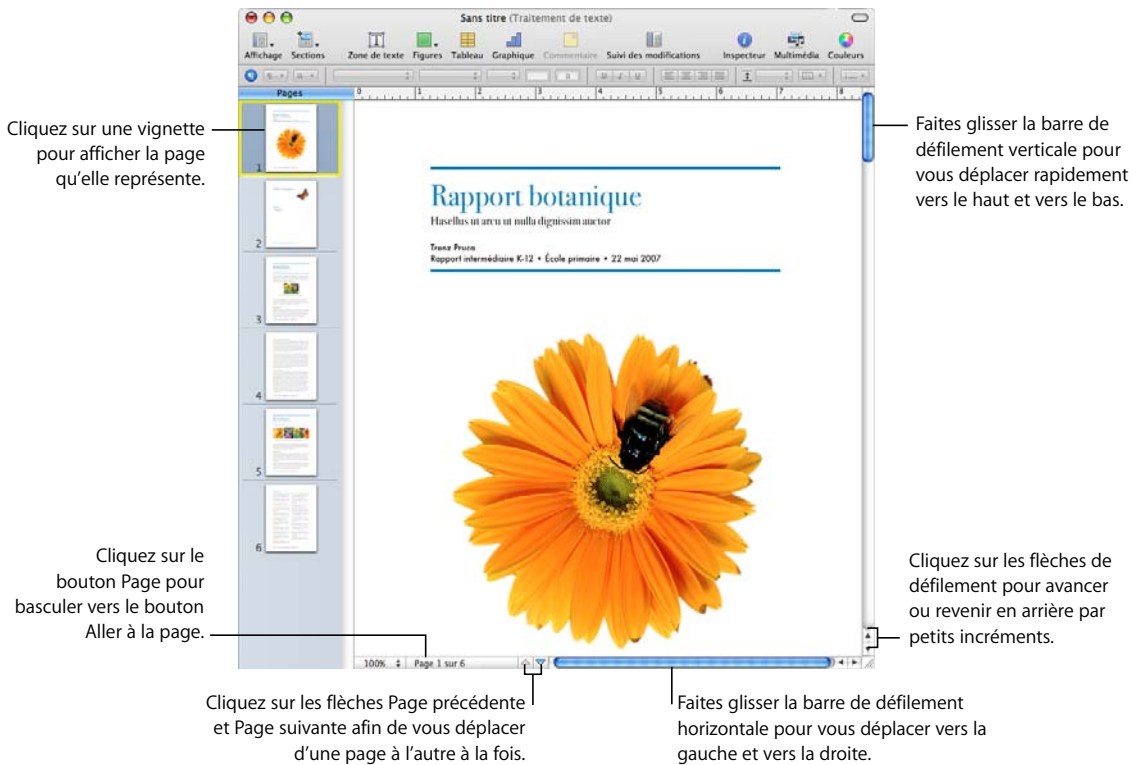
Sans titre (Traitement de texte)

Affichage Sections Zone de texte Figures Tableau Graphique Commentaire Suivi des modifications Inspecteur Multimédia Couleurs

Pages

Cliquez sur une vignette pour afficher la page qu'elle représente.

Rapport botanique

Hasellus ut arcu ut nulla dignissim auctor

Trenz Pruca
Rapport intermédiaire K-12 • École primaire • 22 mai 2007

Faites glisser la barre de défilement verticale pour vous déplacer rapidement vers le haut et vers le bas.

1
2
3
4
5
6

Cliquez sur le bouton Page pour basculer vers le bouton Aller à la page.

Cliquez sur les flèches de défilement pour avancer ou revenir en arrière par petits incréments.

100%
Page 1 sur 6

Cliquez sur les flèches Page précédente et Page suivante afin de vous déplacer d'une page à l'autre à la fois.

Faites glisser la barre de défilement horizontale pour vous déplacer vers la gauche et vers la droite.